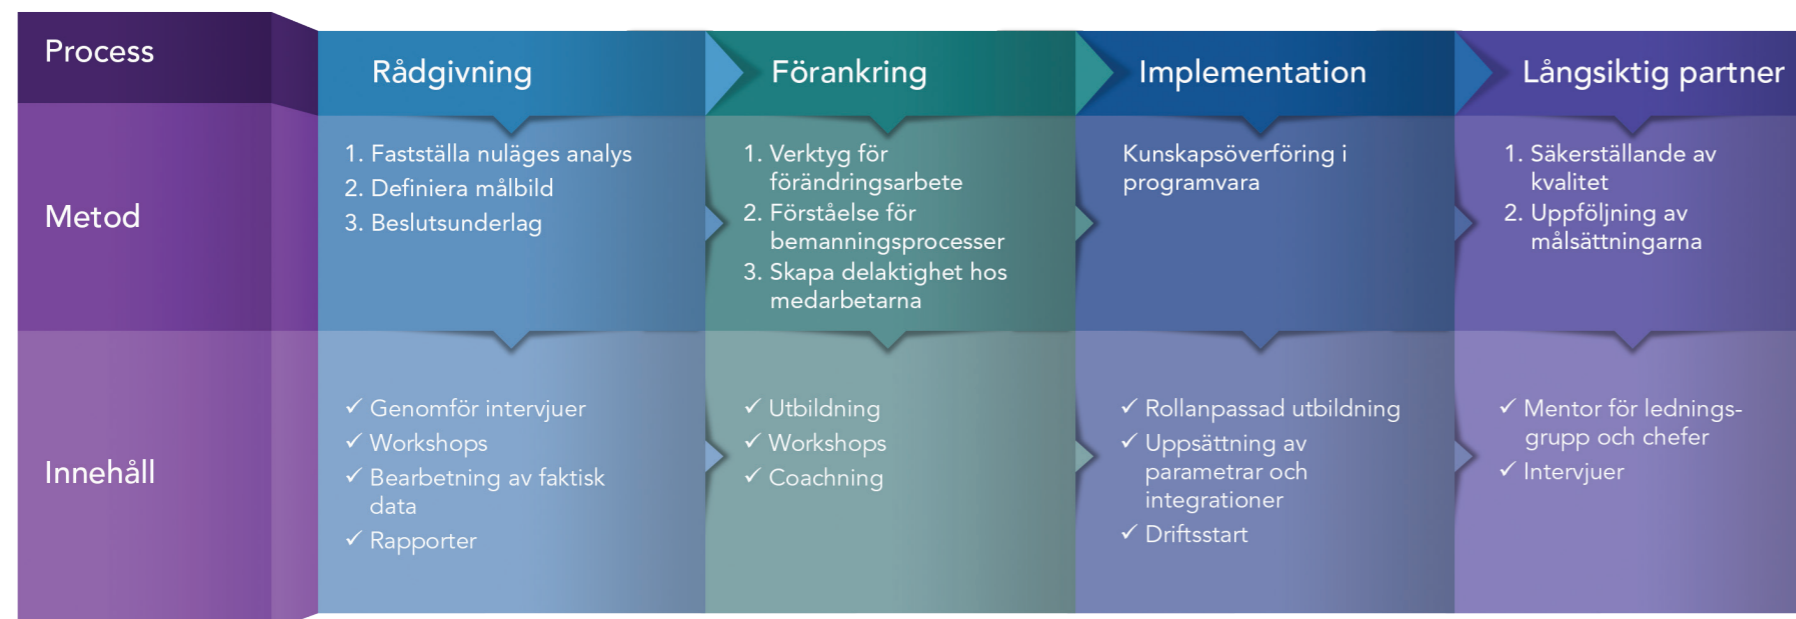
| Process | Rådgivning | Förankring | Implementation | Långsiktig partner |
|---|---|---|---|---|
| Metod | 1. Fastställa nuläges analys<br>2. Definiera målbild<br>3. Beslutsunderlag | 1. Verktyg för förändringsarbete<br>2. Förståelse för bemanningsprocesser<br>3. Skapa delaktighet hos medarbetarna | Kunskapsöverföring i programvara | 1. Säkerställande av kvalitet<br>2. Uppföljning av målsättningarna |
| Innehåll | ✓ Genomför intervjuer<br>✓ Workshops<br>✓ Bearbetning av faktisk data<br>✓ Rapporter | ✓ Utbildning<br>✓ Workshops<br>✓ Coachning | ✓ Rollanpassad utbildning<br>✓ Uppsättning av parametrar och integrationer<br>✓ Driftsstart | ✓ Mentor för ledningsgrupp och chefer<br>✓ Intervjuer |